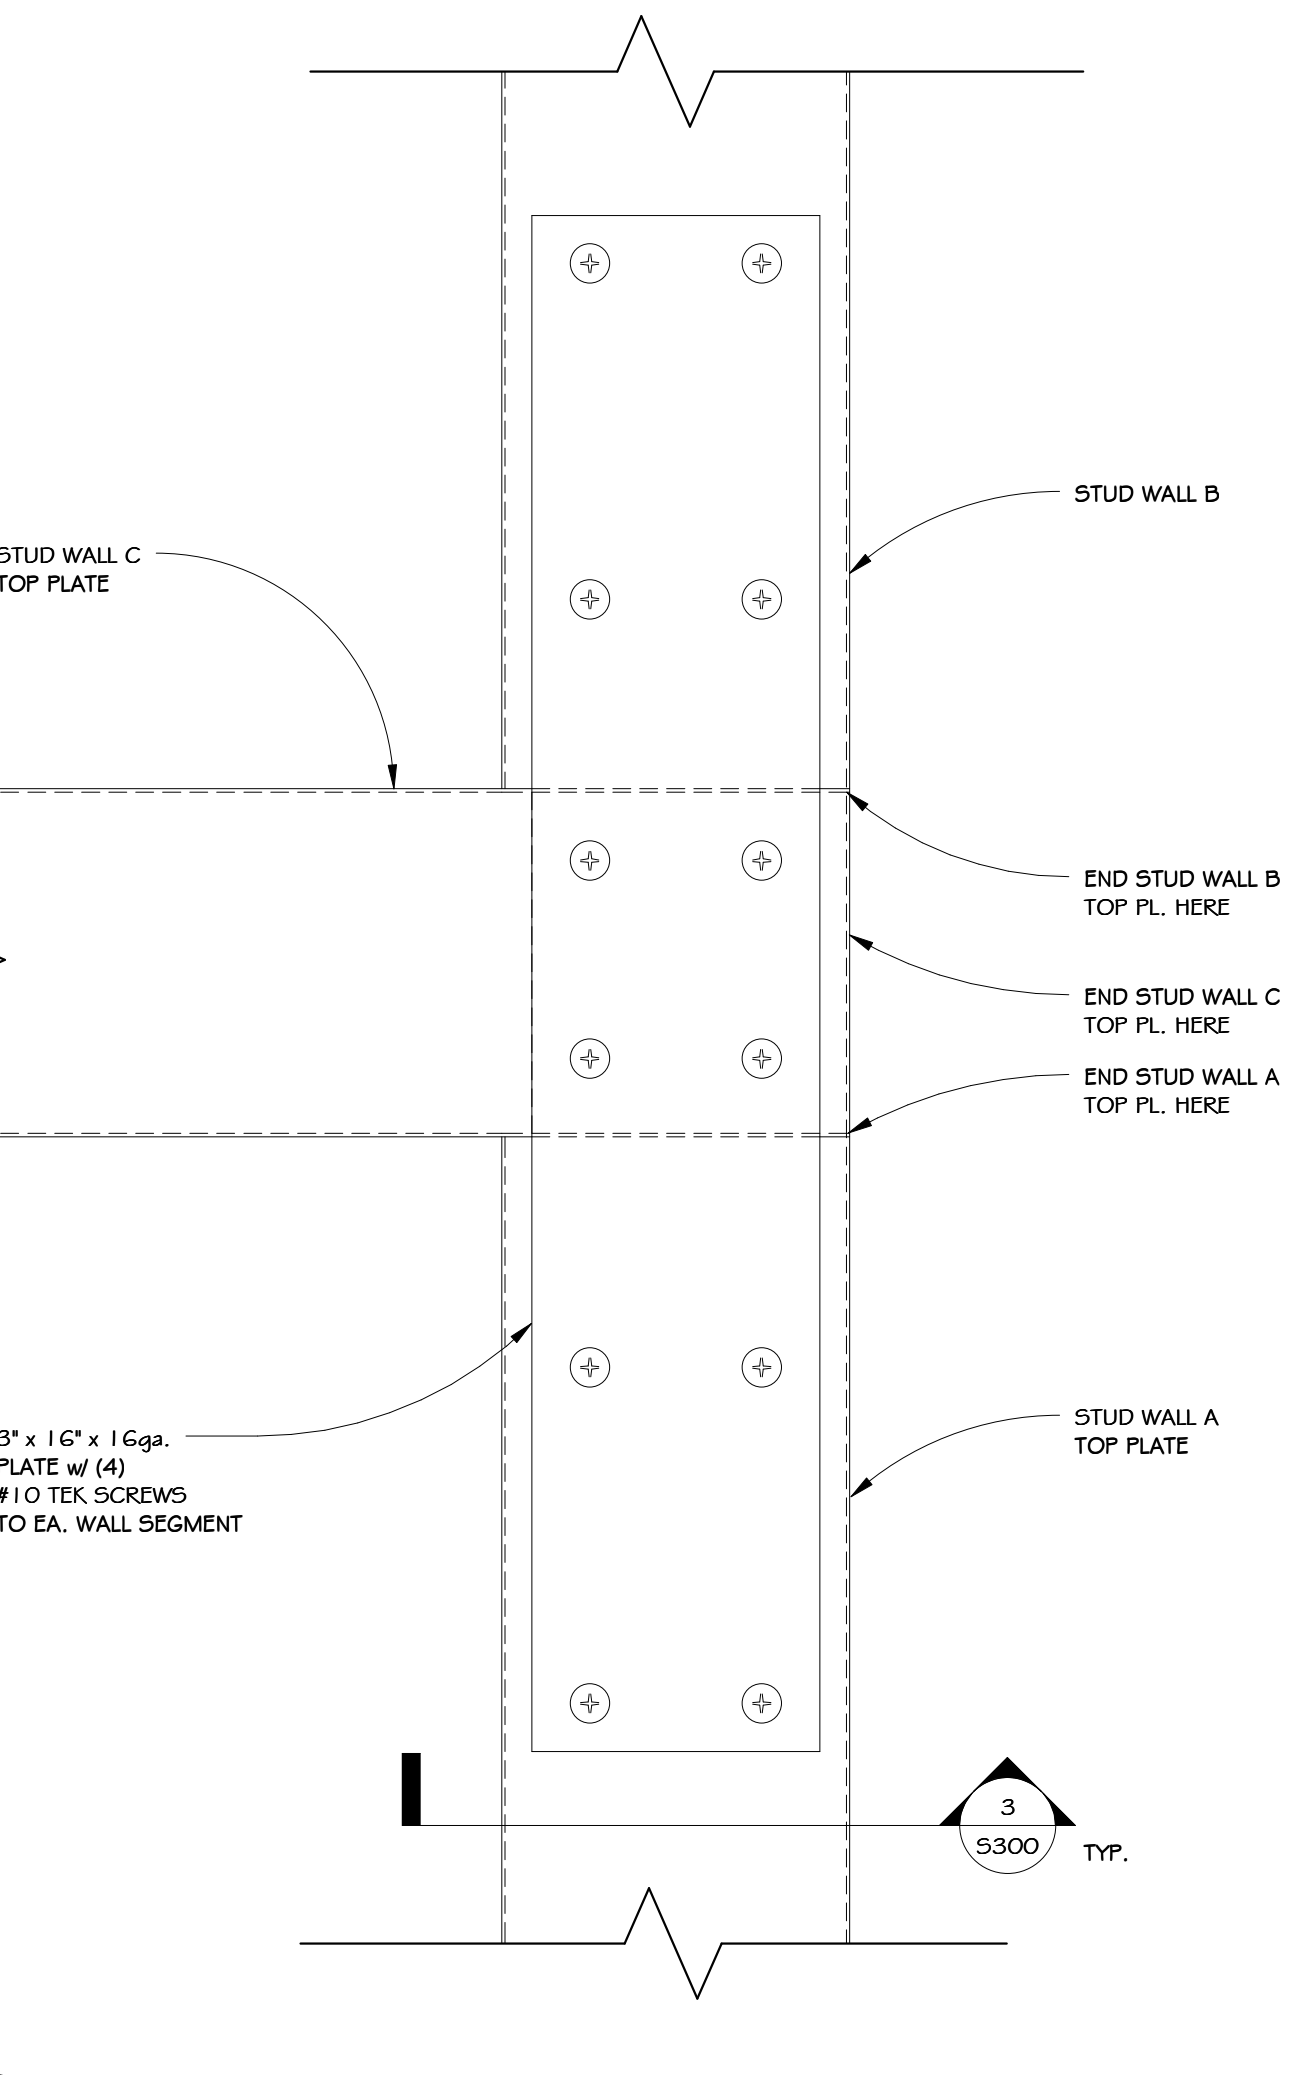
STUD WALL B

STUD WALL C
TOP PLATE

END STUD WALL B
TOP PL. HERE

END STUD WALL C
TOP PL. HERE

END STUD WALL A
TOP PL. HERE

STUD WALL A
TOP PLATE

3" x 16" x 16ga.
PLATE w/ (4)
#10 TEK SCREWS
TO EA. WALL SEGMENT

3
S300
TYP.